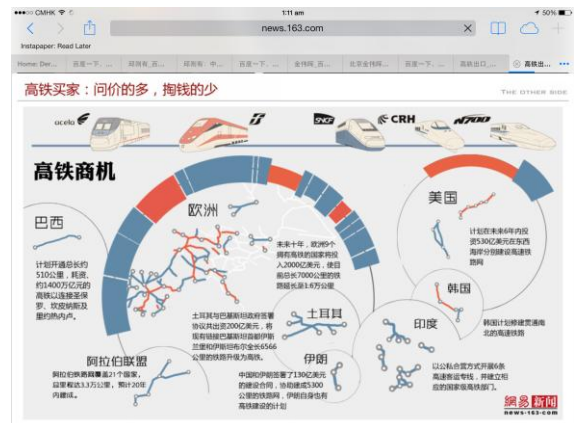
CMHK 1:11 am 50%

news.163.com

Instapaper: Read Later

Home: Der... 百度一下... 郑筒有 中... 郑筒有 中... 百度一下... 全伟辉_百... 北京全伟辉... 百度一下... 高铁出口... 高铁出口...

高铁买家：问价的多，掏钱的少

THE OTHER SIDE

ucelo FS SNCF CRH N700

高铁商机

巴西

计划开通总长约510公里，耗资约1400万亿元的高铁以连接圣保罗、坎皮纳斯及里约热内卢。

欧洲

未来十年，欧洲9个拥有高铁的国家将投入2000亿美元，使目前总长7000公里的铁路延长至1.6万公里

土耳其与巴基斯坦政府签署协议共出资200亿美元，将现有铁路伊斯坦布尔到伊斯兰堡和伊朗扎黑丹全长6566公里的铁路升级为高铁。

土耳其

伊朗

中国和伊朗签署了130亿美元的建设合同，协助建成5300公里的铁路网，伊朗自身也有高铁建设的计划

阿拉伯联盟

阿拉伯联盟国家由21个国家，总里程达3.3万公里，预计20年内建成。

美国

计划在未来6年内投资530亿美元在东西海岸分别建设高速铁路网

韩国

韩国计划修建贯通南北的高速铁路

印度

以公私合营方式开展6条高速客运专线，并建立相应的国家级高铁部门。

网易新闻 news.163.com